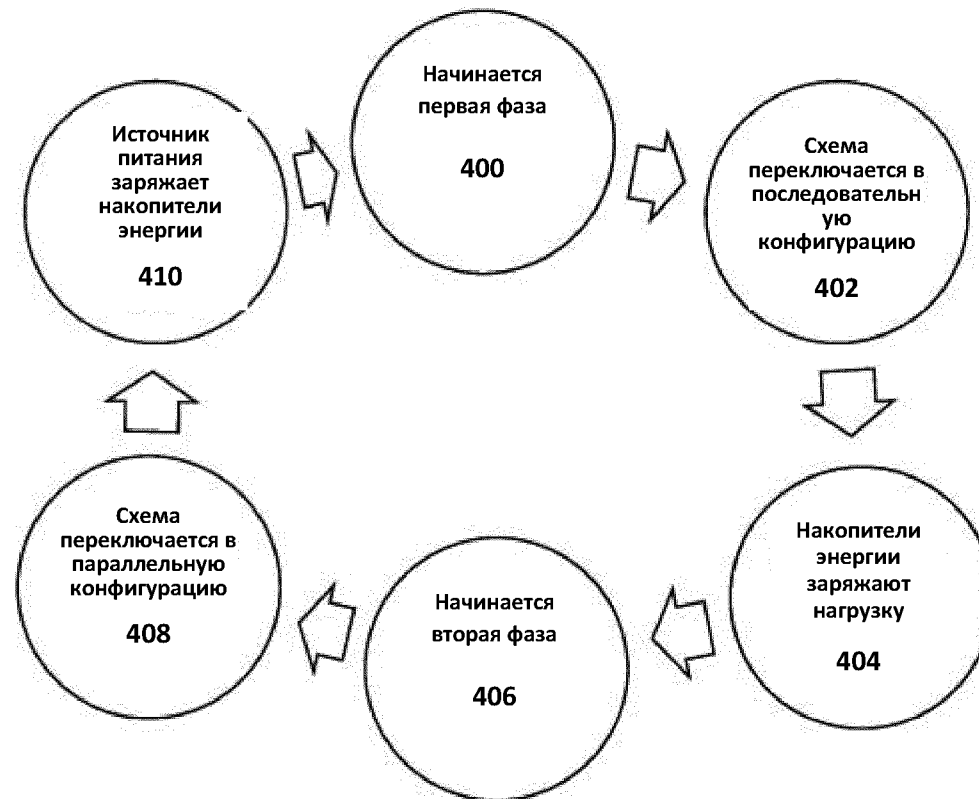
Начинается первая фаза

400

Схема переключается в последовательн ую конфигурацию

402

Накопители энергии заряжают нагрузку

404

Начинается вторая фаза

406

Схема переключается в параллельную конфигурацию

408

Источник питания заряжает накопители энергии

410